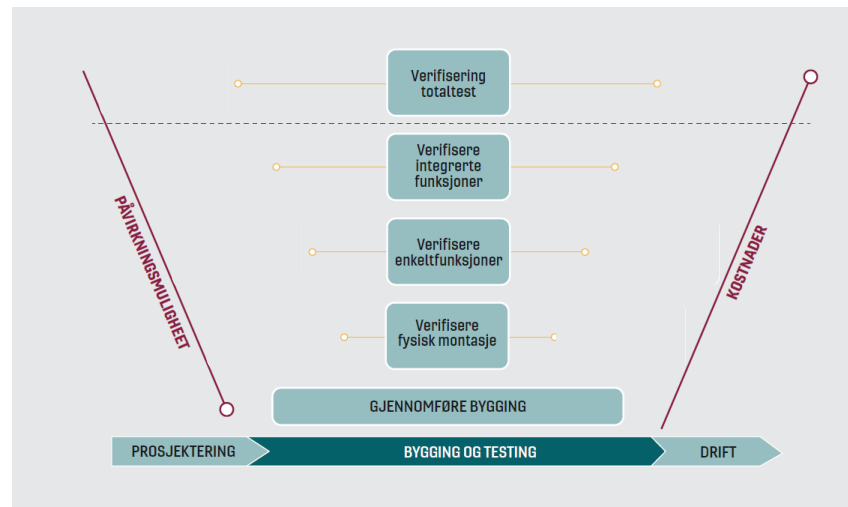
Verifisering totaltest

Verifisere integrerte funksjoner

Verifisere enkeltfunksjoner

Verifisere fysisk montasje

PÅVIRKNINGSMULIGHET

KOSTNADER

GJENNOMFØRE BYGGING

PROSJEKTERING

BYGGING OG TESTING

DRIFT